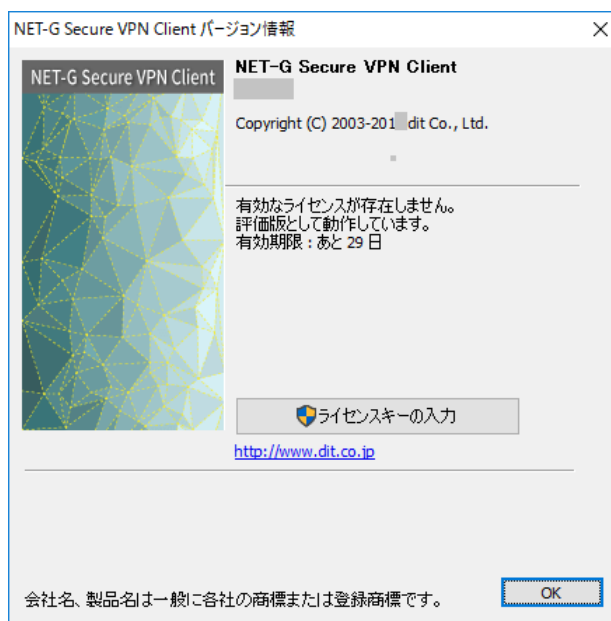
NET-G Secure VPN Client バージョン情報

×

NET-G Secure VPN Client

NET-G Secure VPN Client

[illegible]

Copyright (C) 2003-201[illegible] dit Co., Ltd.

有効なライセンスが存在しません。
評価版として動作しています。
有効期限：あと 29 日

ライセンスキーの入力

http://www.dit.co.jp

会社名、製品名は一般に各社の商標または登録商標です。

OK